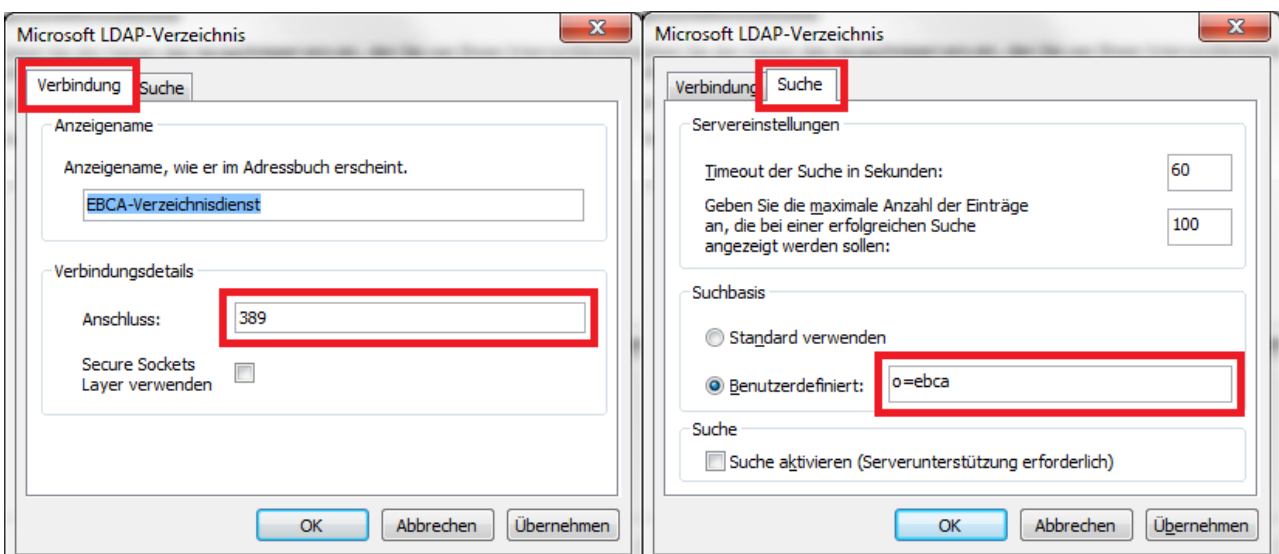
Microsoft LDAP-Verzeichnis

Verbindung | Suche

Anzeigename

Anzeigename, wie er im Adressbuch erscheint.

EBCA-Verzeichnisdienst

Verbindungsdetails

Anschluss: 389

Secure Sockets Layer verwenden

OK | Abbrechen | Übernehmen

Microsoft LDAP-Verzeichnis

Verbindung | Suche

Servereinstellungen

Timeout der Suche in Sekunden: 60

Geben Sie die maximale Anzahl der Einträge an, die bei einer erfolgreichen Suche angezeigt werden sollen: 100

Suchbasis

Standard verwenden

Benutzerdefiniert: o=ebca

Suche

Suche aktivieren (Serverunterstützung erforderlich)

OK | Abbrechen | Übernehmen